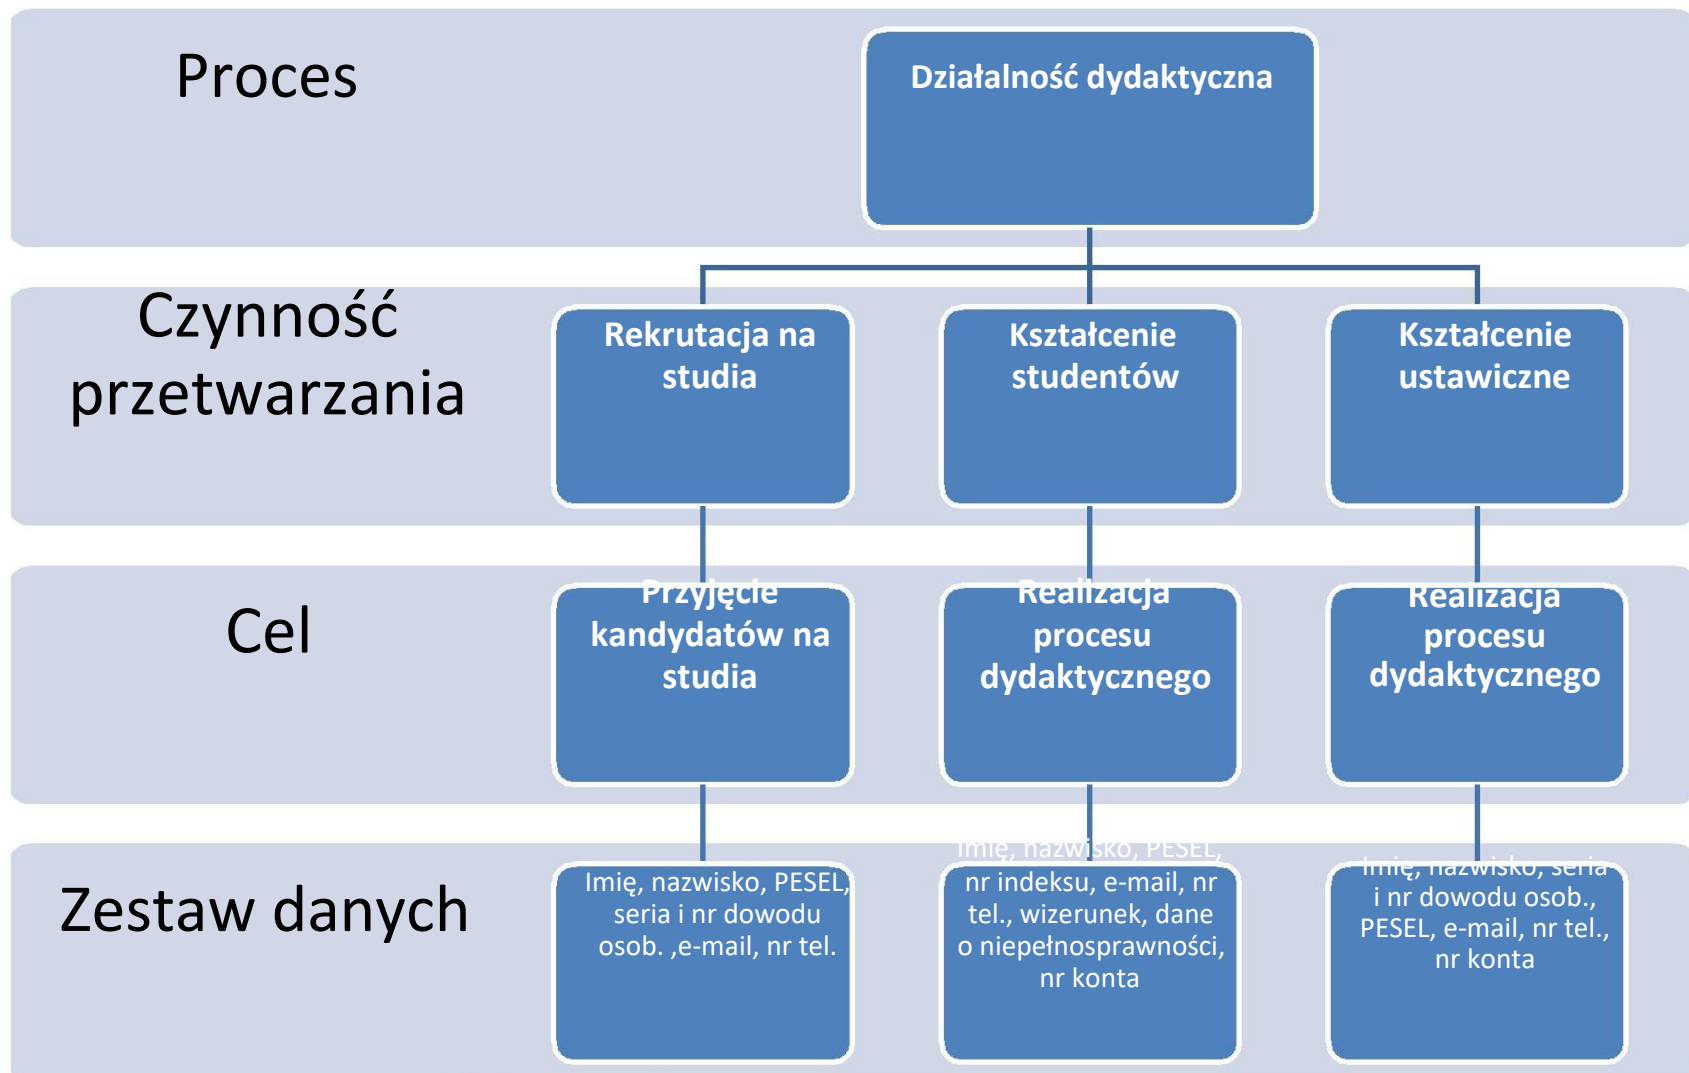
Proces

Działalność dydaktyczna

Czynność przetwarzania

Rekrutacja na studia

Kształcenie studentów

Kształcenie ustawiczne

Cel

Przyjęcie kandydatów na studia

Realizacja procesu dydaktycznego

Realizacja procesu dydaktycznego

Zestaw danych

Imię, nazwisko, PESEL, seria i nr dowodu osob. ,e-mail, nr tel.

Imię, nazwisko, PESEL, nr indeksu, e-mail, nr tel., wizerunek, dane o niepełnosprawności, nr konta

Imię, nazwisko, seria i nr dowodu osob., PESEL, e-mail, nr tel., nr konta